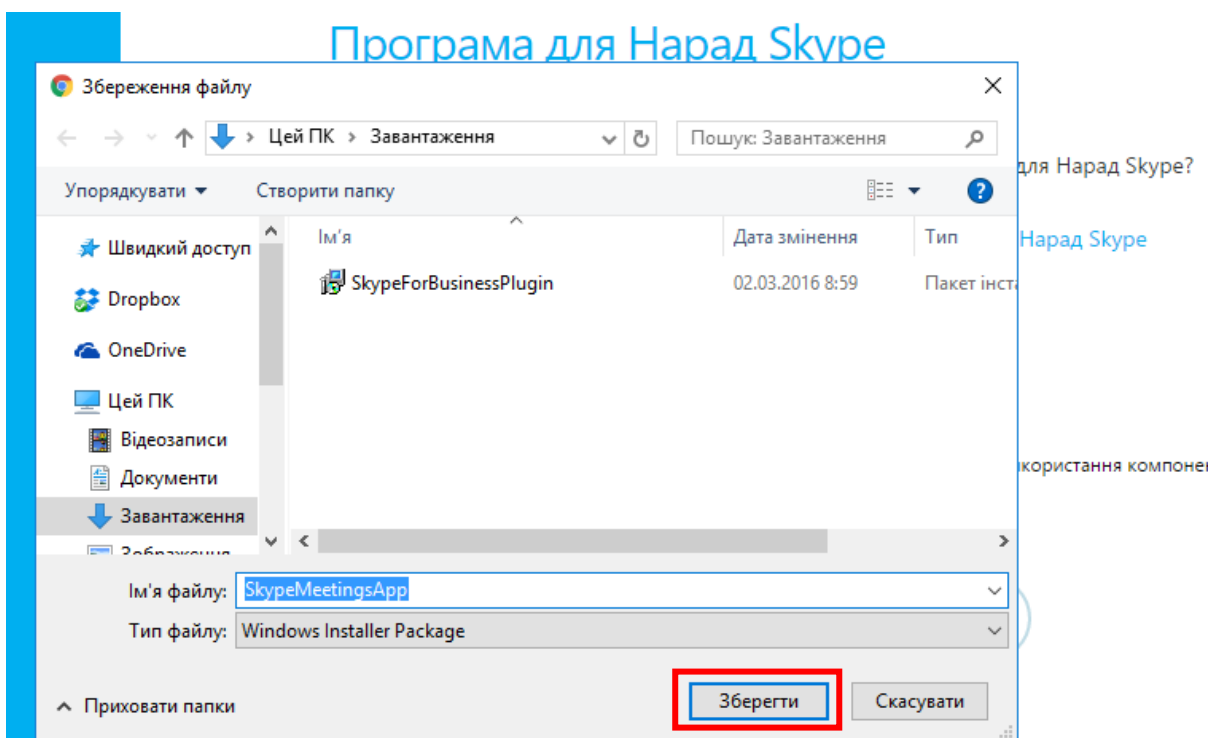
Програма для Нарад Skype

Збереження файлу

Цей ПК › Завантаження

Пошук: Завантаження

Упорядкувати ▾ Створити папку

Швидкий доступ
Dropbox
OneDrive
Цей ПК
Відеозаписи
Документи
Завантаження
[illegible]

| Ім'я | Дата змінення | Тип |
|---|---|---|
| SkypeForBusinessPlugin | 02.03.2016 8:59 | Пакет інста |

Ім'я файлу: SkypeMeetingsApp
Тип файлу: Windows Installer Package

Приховати папки

Зберегти Скасувати

для Нарад Skype?
Нарад Skype
користання компонен